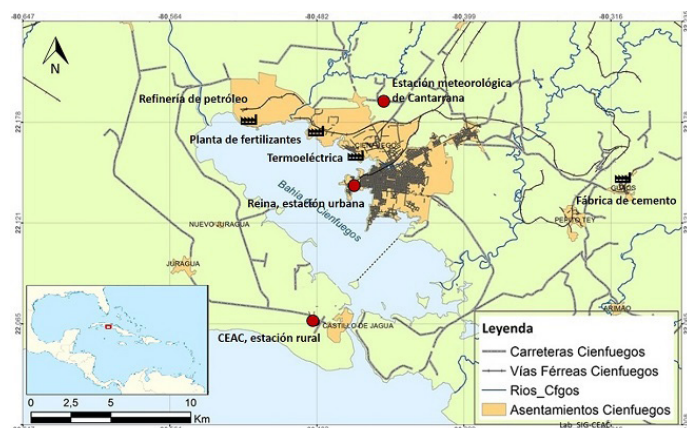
-80,647
-80,564
-80,482
-80,399
-80,316

N

Estación meteorológica de Cantarrana
Refinería de petróleo
Planta de fertilizantes
Termoeléctrica
CIENFUEGOS
Bahía de Cienfuegos
Reina, estación urbana
Fábrica de cemento
GUABS
PEPITO TEY
NUEVO JURAGUA
JURAGUA
CEAC, estación rural
CASTILLO DE JAGUA
ARIMAO

22,178
22,121
22,065

0 2,5 5 10 Km

Leyenda
Carreteras Cienfuegos
Vías Férreas Cienfuegos
Rios_Cfgos
Asentamientos Cienfuegos

Lab. SIG-CEAC